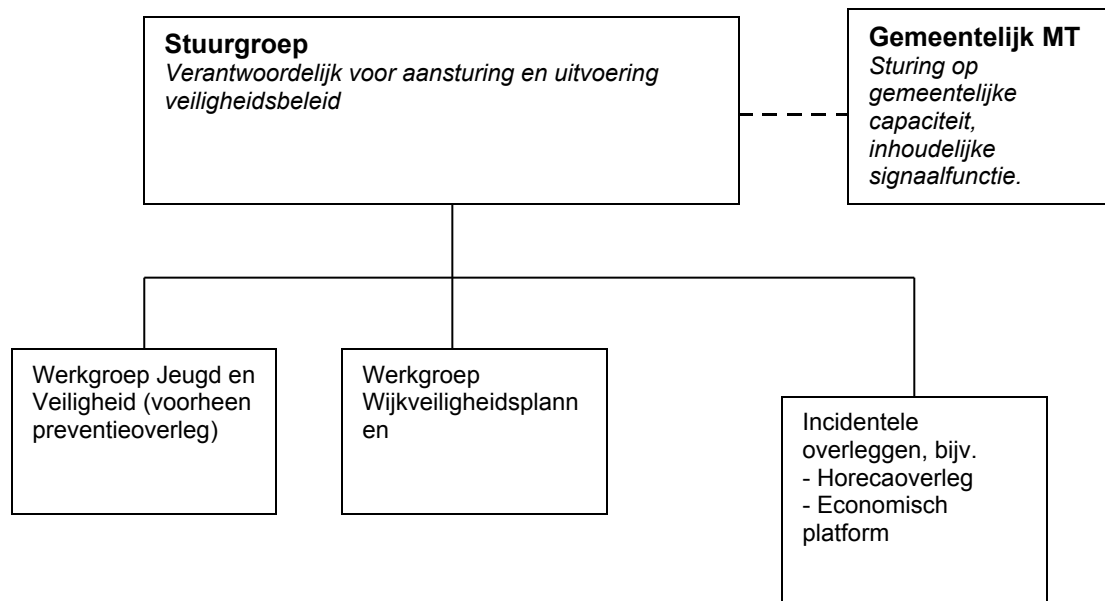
**Stuurgroep**
*Verantwoordelijk voor aansturing en uitvoering veiligheidsbeleid*

**Gemeentelijk MT**
*Sturing op gemeentelijke capaciteit, inhoudelijke signaalfunctie.*

Werkgroep Jeugd en Veiligheid (voorheen preventieoverleg)

Werkgroep Wijkveiligheidsplannen

Incidentele overleggen, bijv.
- Horecaoverleg
- Economisch platform